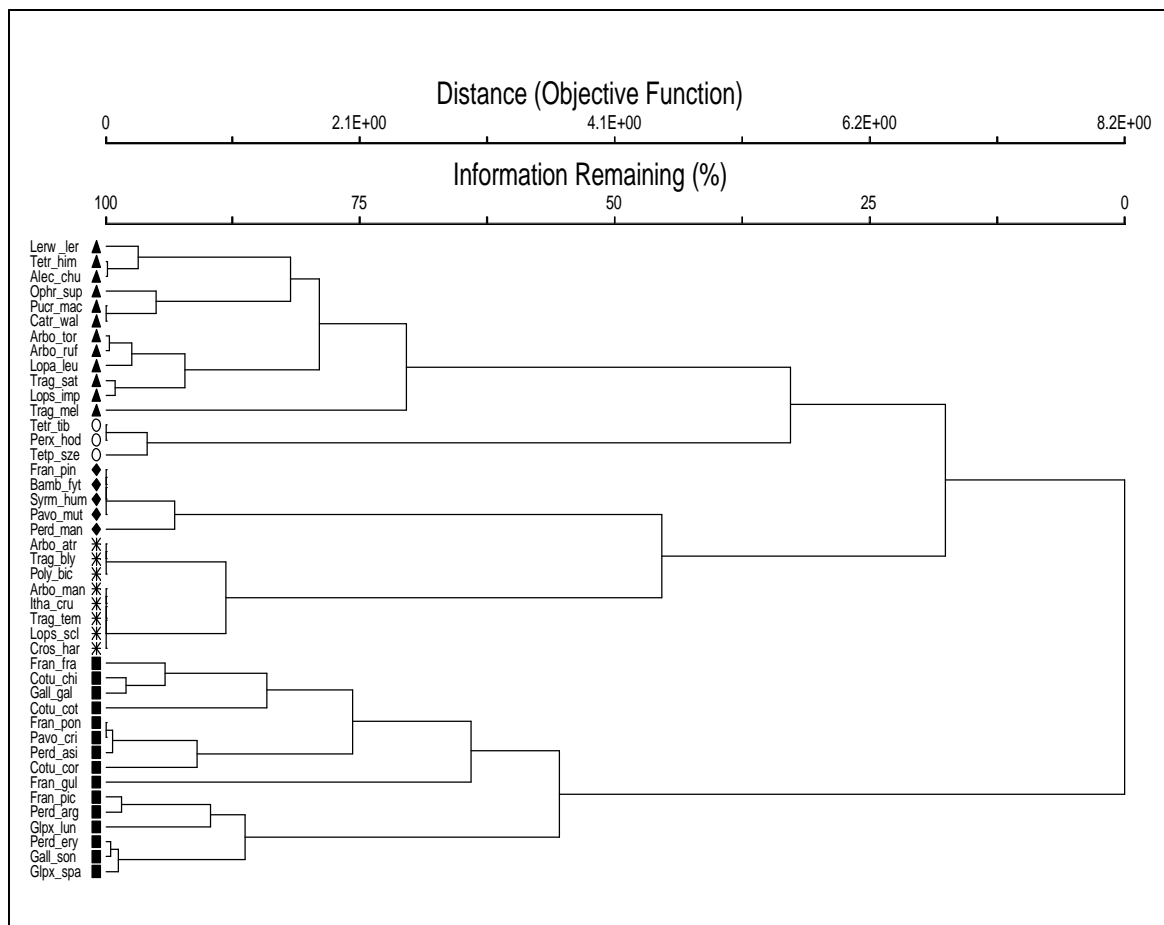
Distance (Objective Function)

0 2.1E+00 4.1E+00 6.2E+00 8.2E+00

Information Remaining (%)

100 75 50 25 0

Lerw_ler
Tetr_him
Alec_chu
Ophr_sup
Pucr_mac
Catr_wal
Arbo_tor
Arbo_ruf
Lopa_leu
Trag_sat
Lops_imp
Trag_mel
Tetr_tib
Perx_hod
Tetp_sze
Fran_pin
Bamb_fyt
Syrm_hum
Pavo_mut
Perd_man
Arbo_atr
Trag_bly
Poly_bic
Arbo_man
Itha_cru
Trag_tem
Lops_scl
Cros_har
Fran_fra
Cotu_chi
Gall_gal
Cotu_cot
Fran_pon
Pavo_cri
Perd_asi
Cotu_cor
Fran_gul
Fran_pic
Perd_arg
Glpx_lun
Perd_ery
Gall_son
Glpx_spa